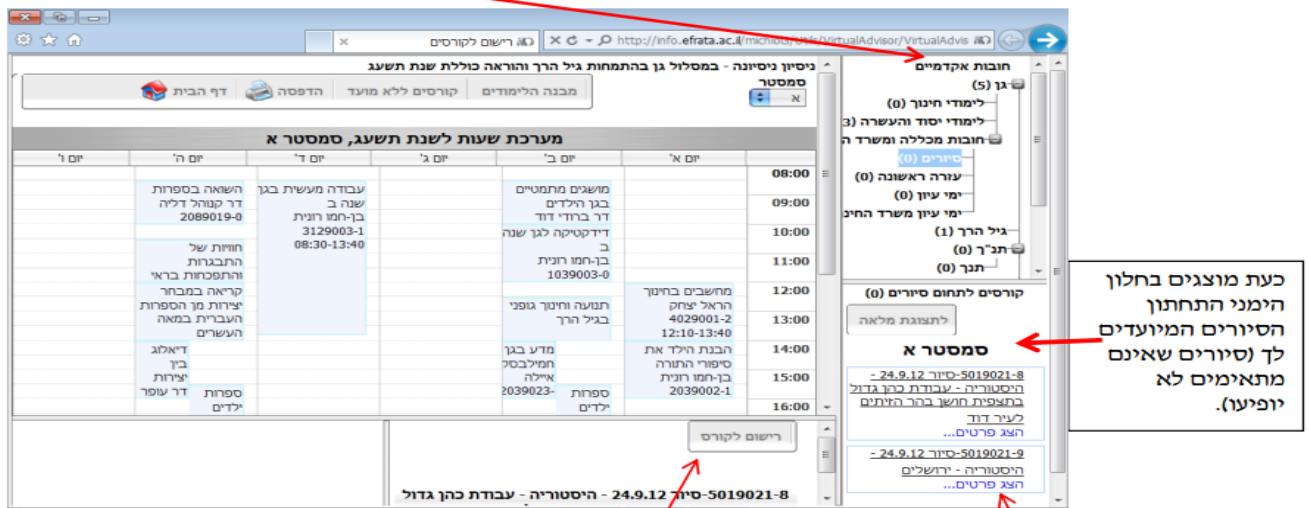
http://info.efrata.ac.il/michlol/.../VirtualAdvisor/VirtualAdvis
רישום לקורסים

ניסיון ניסיונה - במסלול גן בהתמחות גיל הרך והוראה כוללת שנת תשעג
סמסטר
א
מבנה הלימודים | קורסים ללא מועד | הדפסה | דף הבית

מערכת שעות לשנת תשעג, סמסטר א

| | יום א' | יום ב' | יום ג' | יום ד' | יום ה' | יום ו' |
|---|---|---|---|---|---|---|
| 08:00 | | | | | | |
| 09:00 | | מושגים מתמטיים בגן הילדים דר ברודי דוד | | עבודה מעשית בגן שנה ב בן-חמו רונית 3129003-1 08:30-13:40 | השואה בספרות דר קנוהל דליה 2089019-0 | |
| 10:00 | | דידקטיקה לגן שנה ב | | | | |
| 11:00 | | בן-חמו רונית 1039003-0 | | | חוויות של התבגרות והתפכחות בראי | |
| 12:00 | מחשבים בחינוך הראל יצחק | תנועה וחינוך גופני בגיל הרך | | | קריאה במבחר יצירות מן הספרות העברית במאה העשרים | |
| 13:00 | 4029001-2 12:10-13:40 | | | | | |
| 14:00 | הבנת הילד את סיפורי התורה | מדע בגן חמילבסקי איילה | | | דיאלוג בין יצירות | |
| 15:00 | בן-חמו רונית 2039002-1 | -2039023 ספרות ילדים | | | ספרות ילדים דר עופר | |
| 16:00 | | | | | | |

רישום לקורס

-5019021-8סיור 24.9.12 - היסטוריה - עבודת כהן גדול

חובות אקדמיים
גן (5)
לימודי חינוך (0)
לימודי יסוד והעשרה (3
חובות מכללה ומשרד ה
סיורים (0)
עזרה ראשונה (0)
ימי עיון (0)
ימי עיון משרד החינ
גיל הרך (1)
תנ"ך (0)
תנך (0)

קורסים לתחום סיורים (0)
לתצוגת מלאה

סמסטר א
-5019021-8סיור 24.9.12 - היסטוריה - עבודת כהן גדול בתצפית חושן בהר הזיתים לעיר דוד
הצג פרטים...
-5019021-9סיור 24.9.12 - היסטוריה - ירושלים
הצג פרטים...

כעת מוצגים בחלון הימני התחתון הסיורים המיועדים לך (סיורים שאינם מתאימים לא יופיעו).